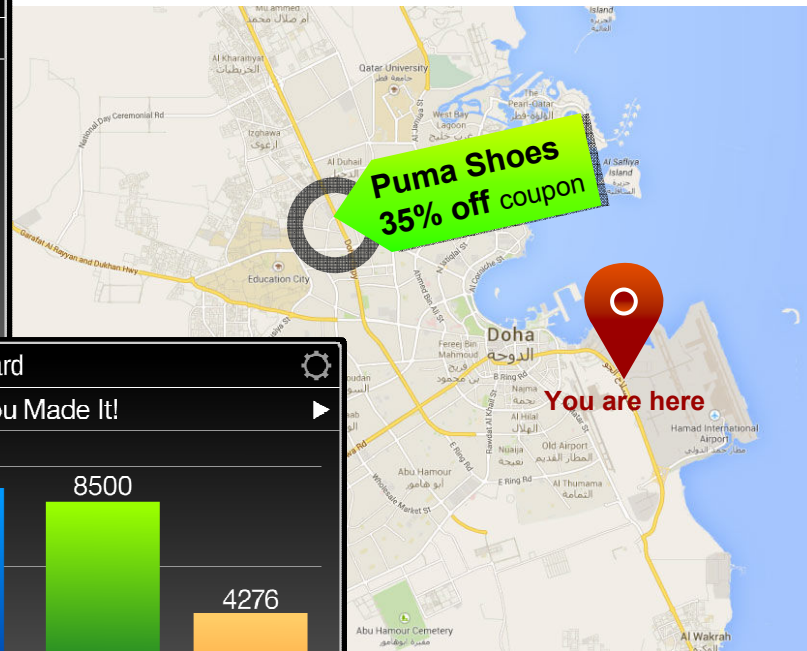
ام صلال محمد

Al Kharaitiyat
الخريطيات

Qatar University
جامعة قطر

National Day Ceremonial Rd

Izghawa
أزغوى

The Pearl-Qatar

West Bay Lagoon

Al Duhail

Al Saflya Island

Puma Shoes
35% off coupon

Garafat Al Rayyan and Dukhan Hwy

Education City

Doha
الدوحة

Fereej Bin Mahmoud
فريج بن محمود

B Ring Rd

Najma

Al Hilal
الهلال

You are here

Hamad International Airport
مطار حمد الدولي

Old Airport
المطار القديم

Nuaija
نعيجة

Abu Hamour
أبو هامور

Wholesale Market St

E Ring Rd

Al Thumama
الثمامة

Abu Hamour Cemetery

Al Wakrah

rd

u Made It!

8500

4276